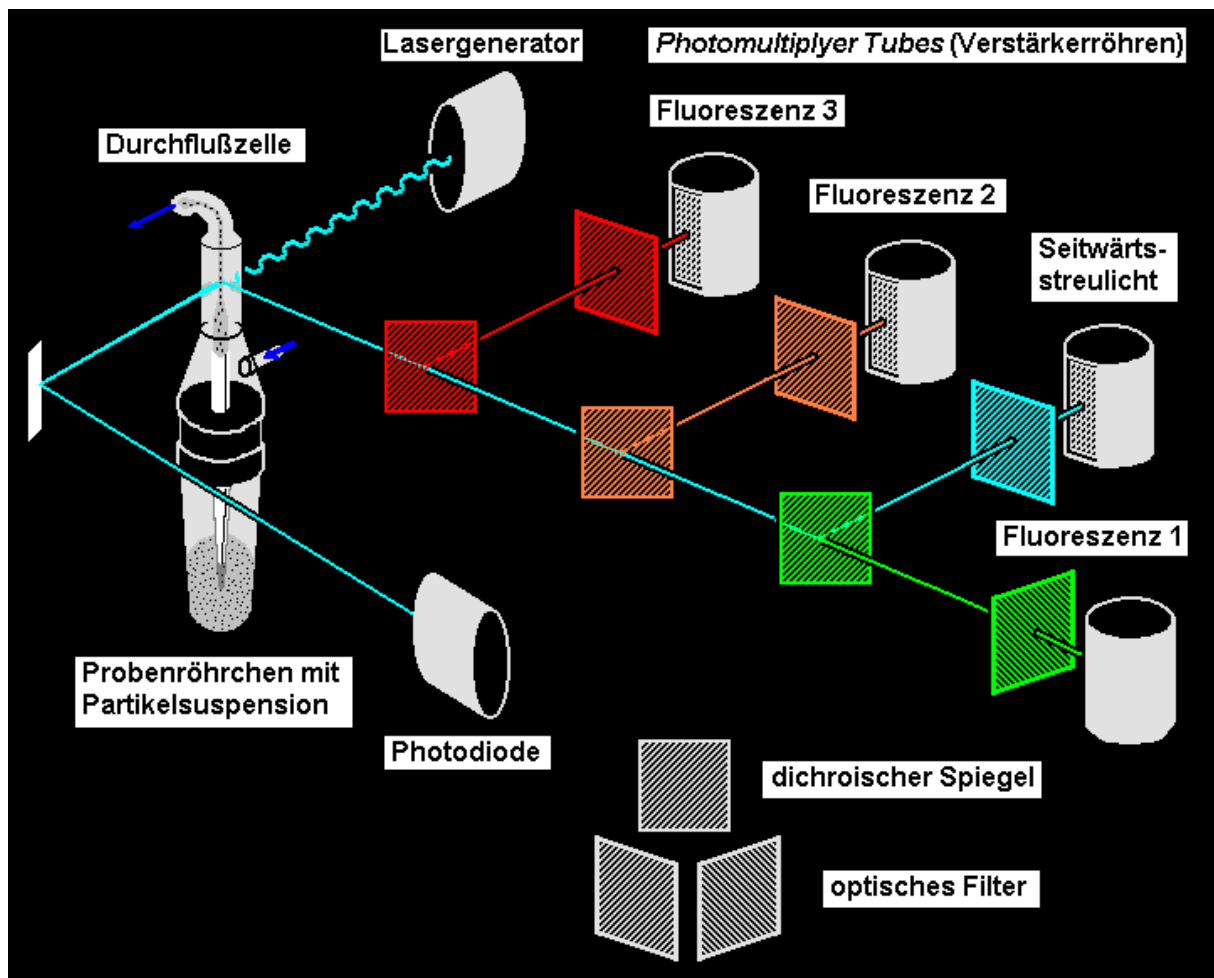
Lasergenerator

*Photomultiplyer Tubes* (Verstärkerröhren)

Fluoreszenz 3

Durchflußzelle

Fluoreszenz 2

Seitwärtsstreulicht

Fluoreszenz 1

Probenröhrchen mit Partikelsuspension

Photodiode

dichroischer Spiegel

optisches Filter